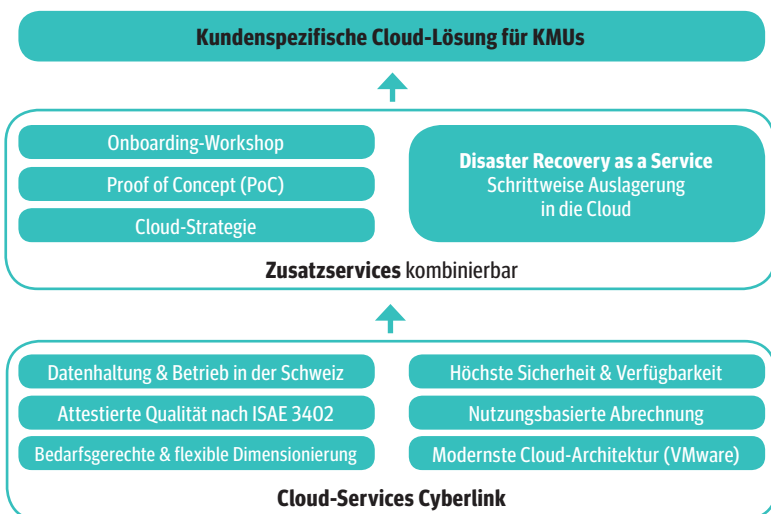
Kundenspezifische Cloud-Lösung für KMUs

Onboarding-Workshop

Proof of Concept (PoC)

Cloud-Strategie

Disaster Recovery as a Service
Schrittweise Auslagerung in die Cloud

Zusatzservices kombinierbar

Datenhaltung & Betrieb in der Schweiz

Attestierte Qualität nach ISAE 3402

Bedarfsgerechte & flexible Dimensionierung

Höchste Sicherheit & Verfügbarkeit

Nutzungsbasierte Abrechnung

Modernste Cloud-Architektur (VMware)

Cloud-Services Cyberlink